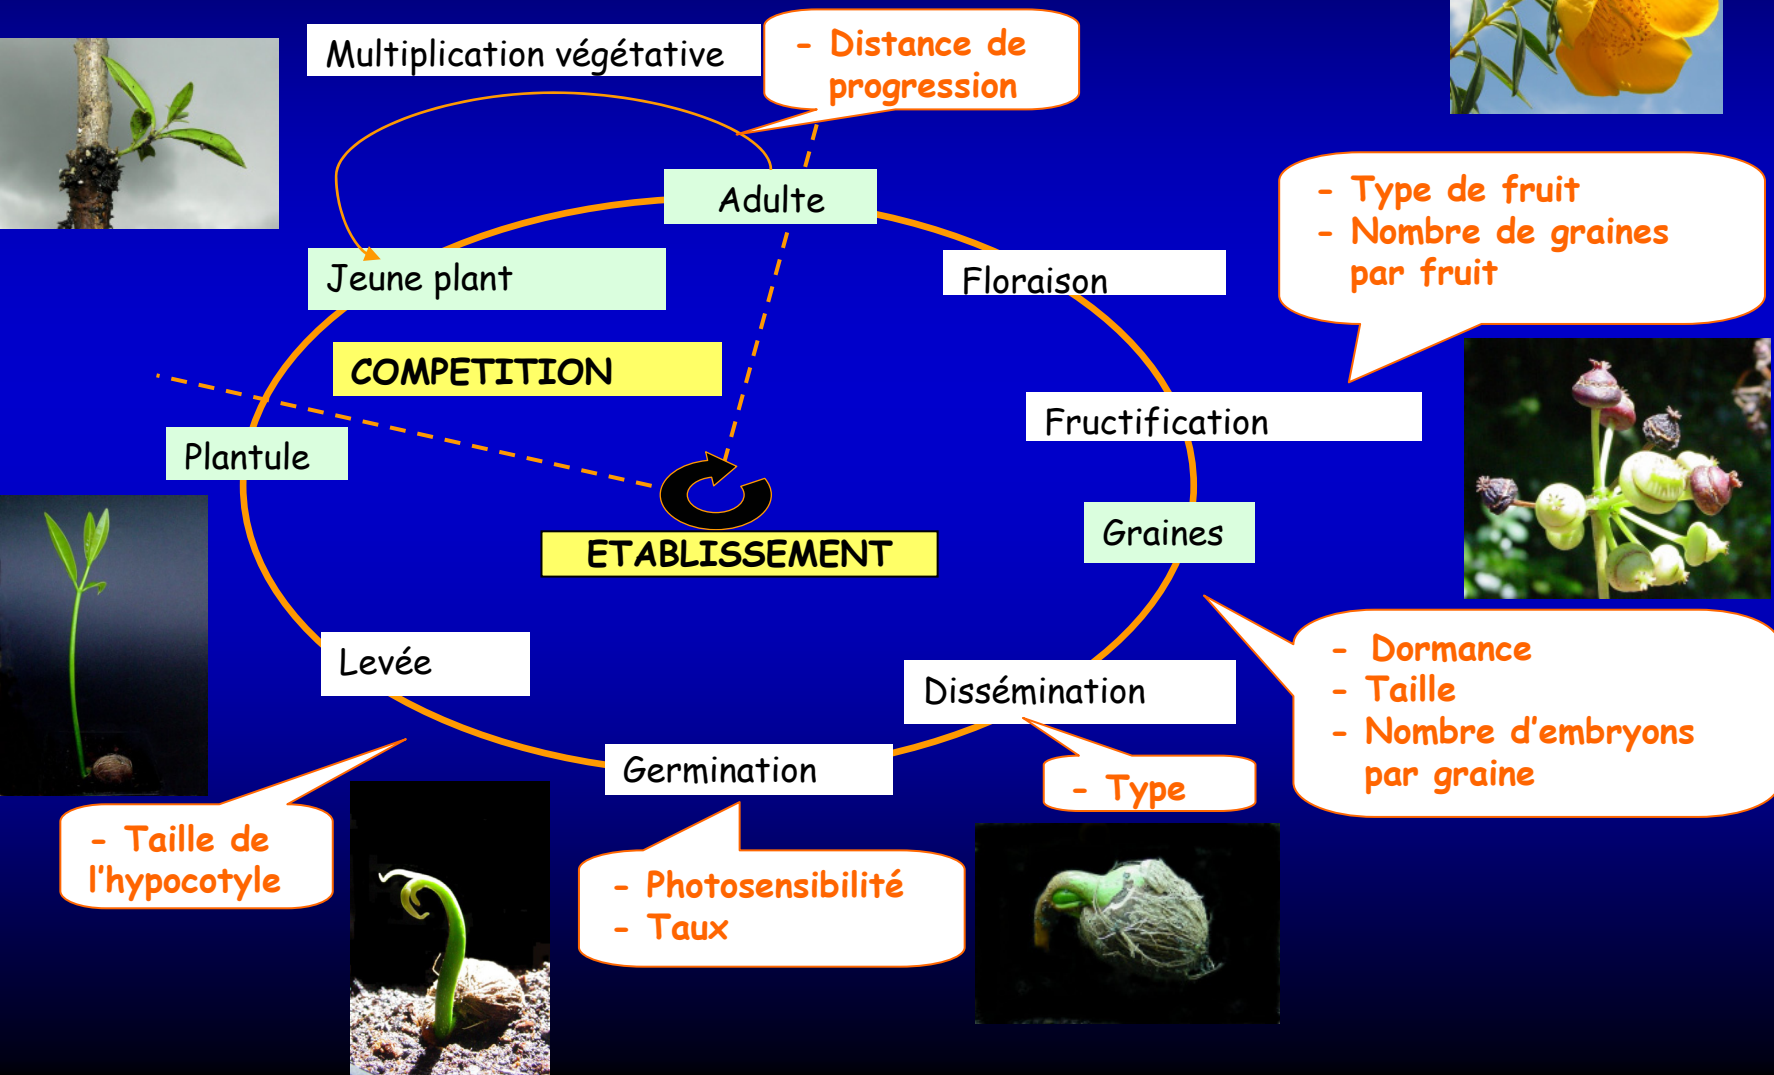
Multiplication végétative

- Distance de progression

Adulte

Jeune plant

Floraison

- Type de fruit
- Nombre de graines par fruit

COMPETITION

Fructification

Plantule

ETABLISSEMENT

Graines

- Dormance
- Taille
- Nombre d'embryons par graine

Levée

Dissémination

- Type

Germination

- Taille de l'hypocotyle

- Photosensibilité
- Taux